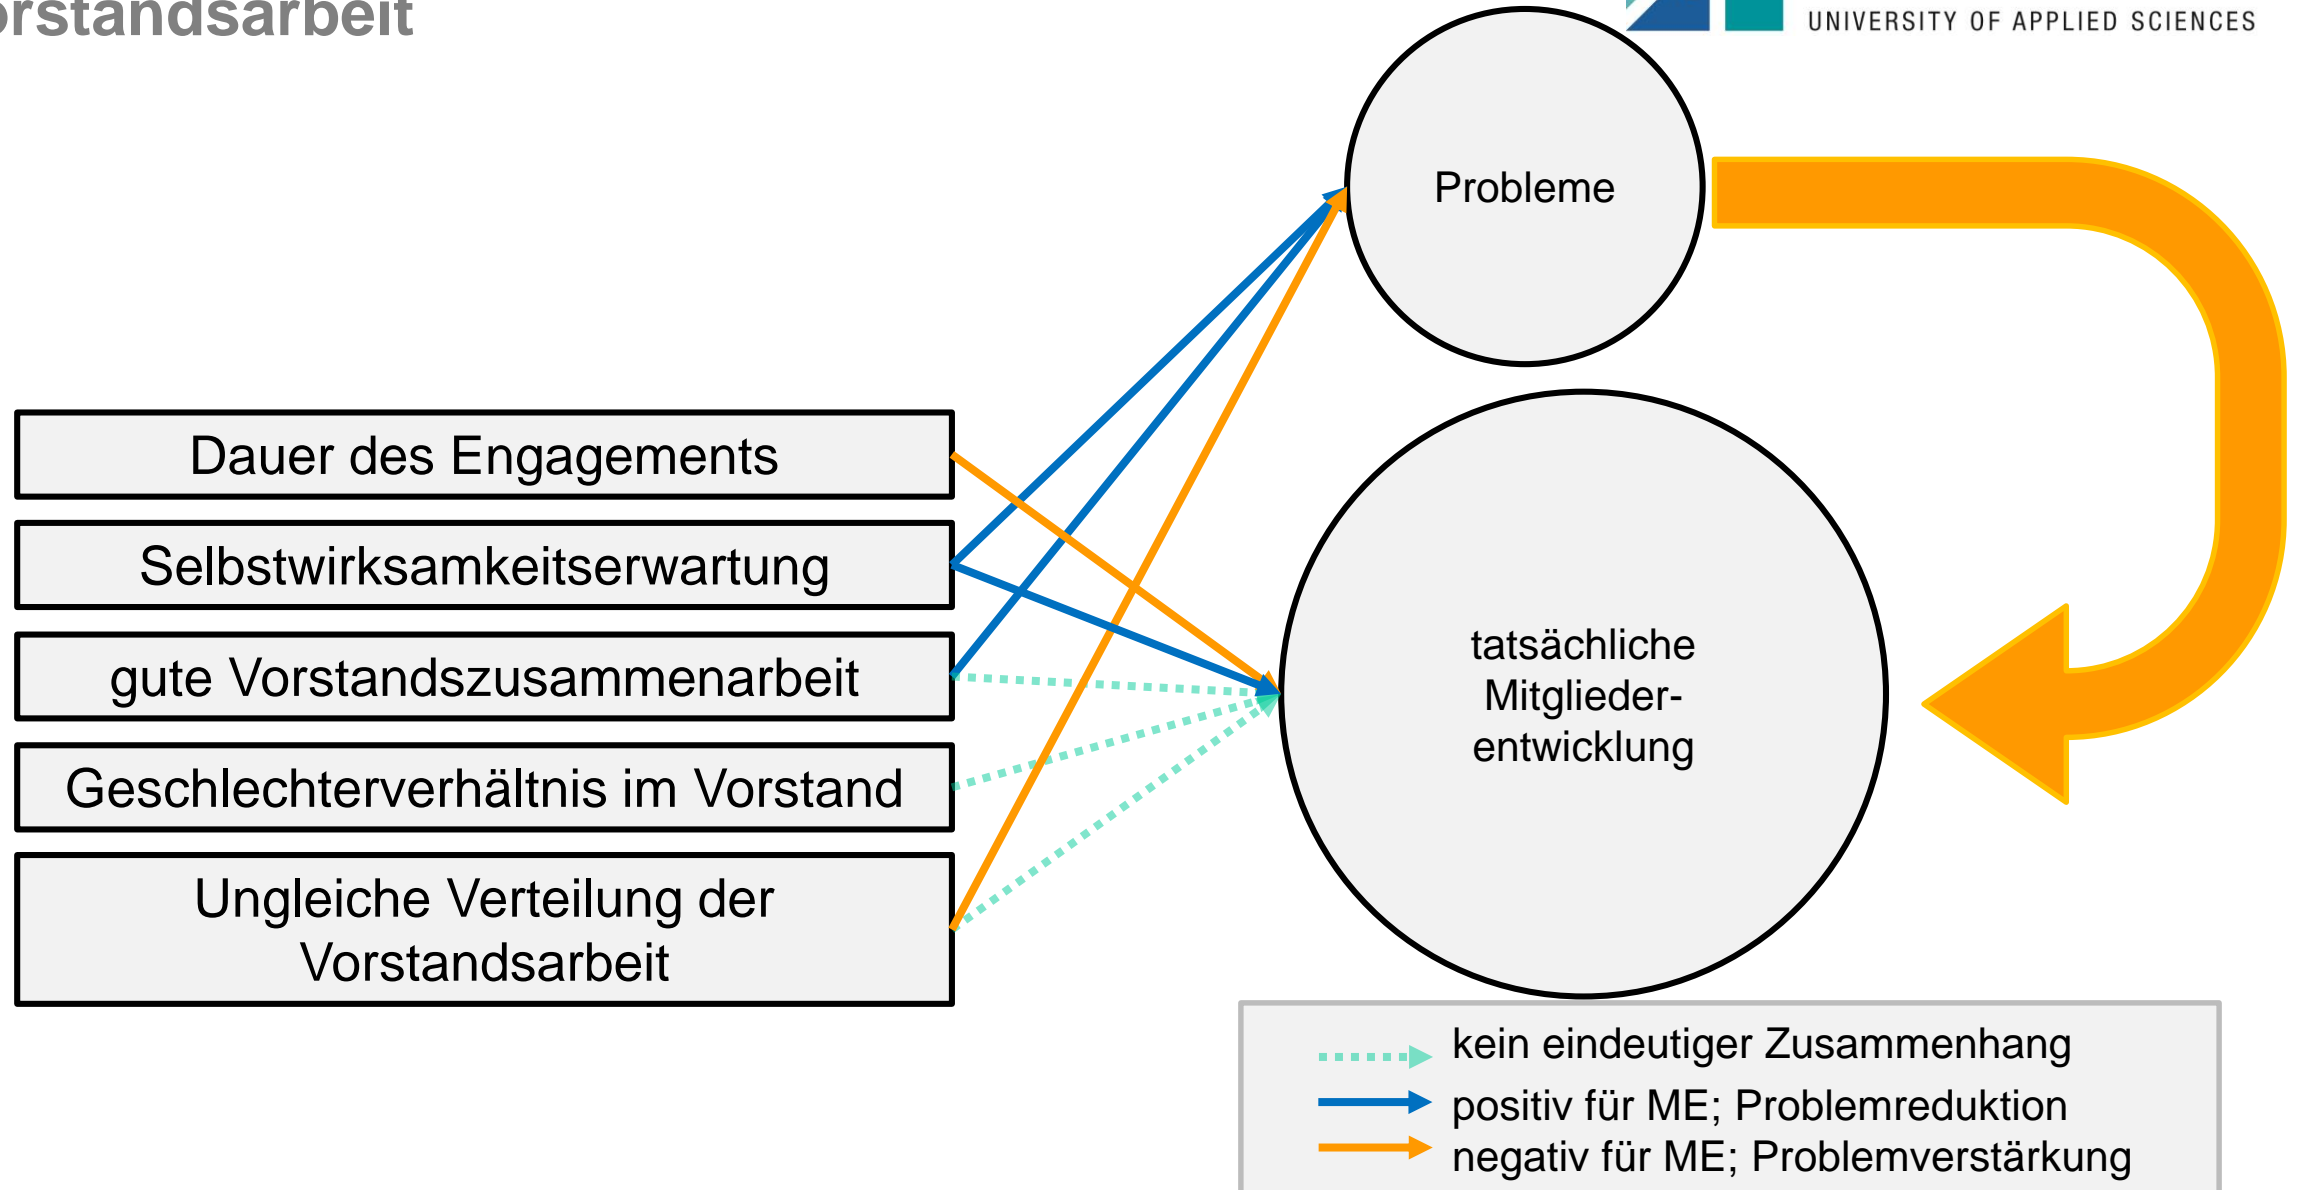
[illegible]rstandsarbeit

UNIVERSITY OF APPLIED SCIENCES

Probleme

Dauer des Engagements

Selbstwirksamkeitserwartung

gute Vorstandszusammenarbeit

Geschlechterverhältnis im Vorstand

Ungleiche Verteilung der Vorstandsarbeit

tatsächliche Mitgliederentwicklung

kein eindeutiger Zusammenhang
positiv für ME; Problemreduktion
negativ für ME; Problemverstärkung